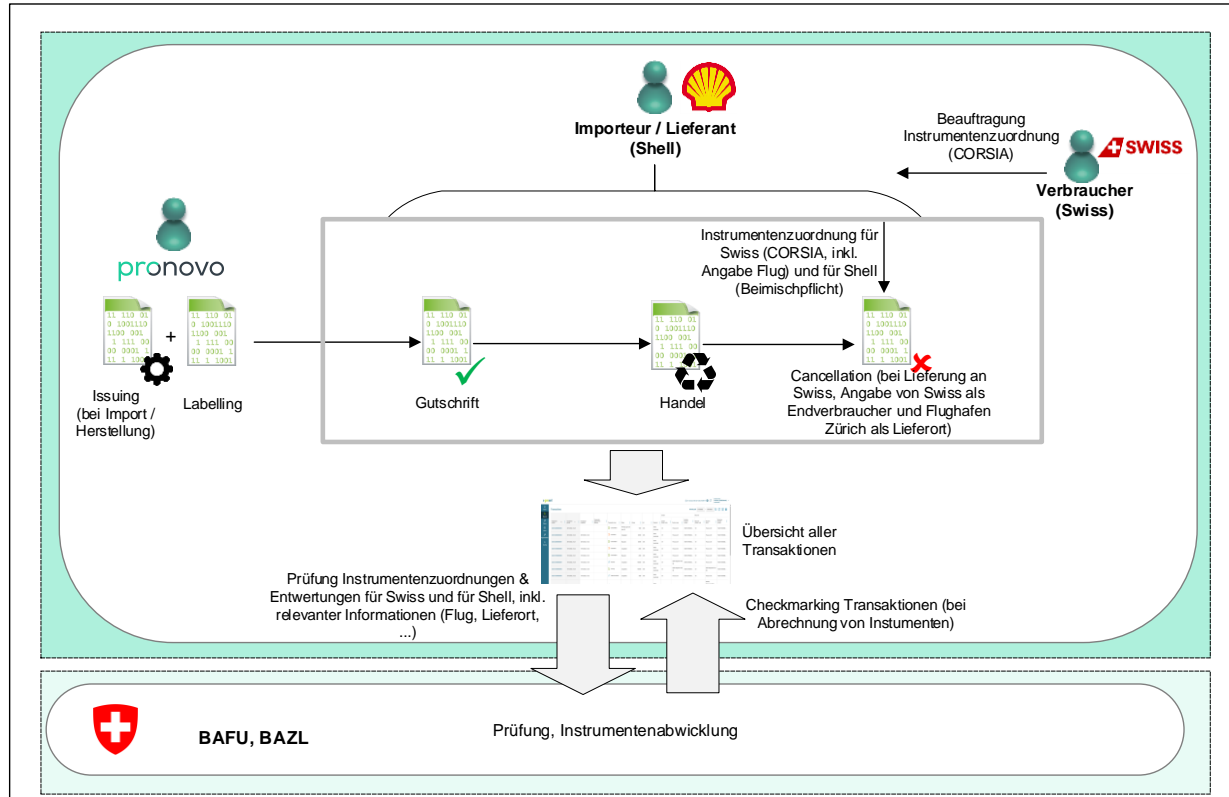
Importeur / Lieferant (Shell)

Beauftragung Instrumentenzuordnung (CORSIA)

SWISS

Verbraucher (Swiss)

pronovo

11 110 01
0 1001110
1100 001
1 111 00
00 0001 1
11 1 1001

+

Issuing (bei Import / Herstellung)

Labelling

Instrumentenzuordnung für Swiss (CORSIA, inkl. Angabe Flug) und für Shell (Beimischpflicht)

Gutschrift

Handel

Cancellation (bei Lieferung an Swiss, Angabe von Swiss als Endverbraucher und Flughafen Zürich als Lieferort)

Übersicht aller Transaktionen

Prüfung Instrumentenzuordnungen & Entwertungen für Swiss und für Shell, inkl. relevanter Informationen (Flug, Lieferort, ...)

Checkmarking Transaktionen (bei Abrechnung von Instumenten)

BAFU, BAZL

Prüfung, Instrumentenabwicklung